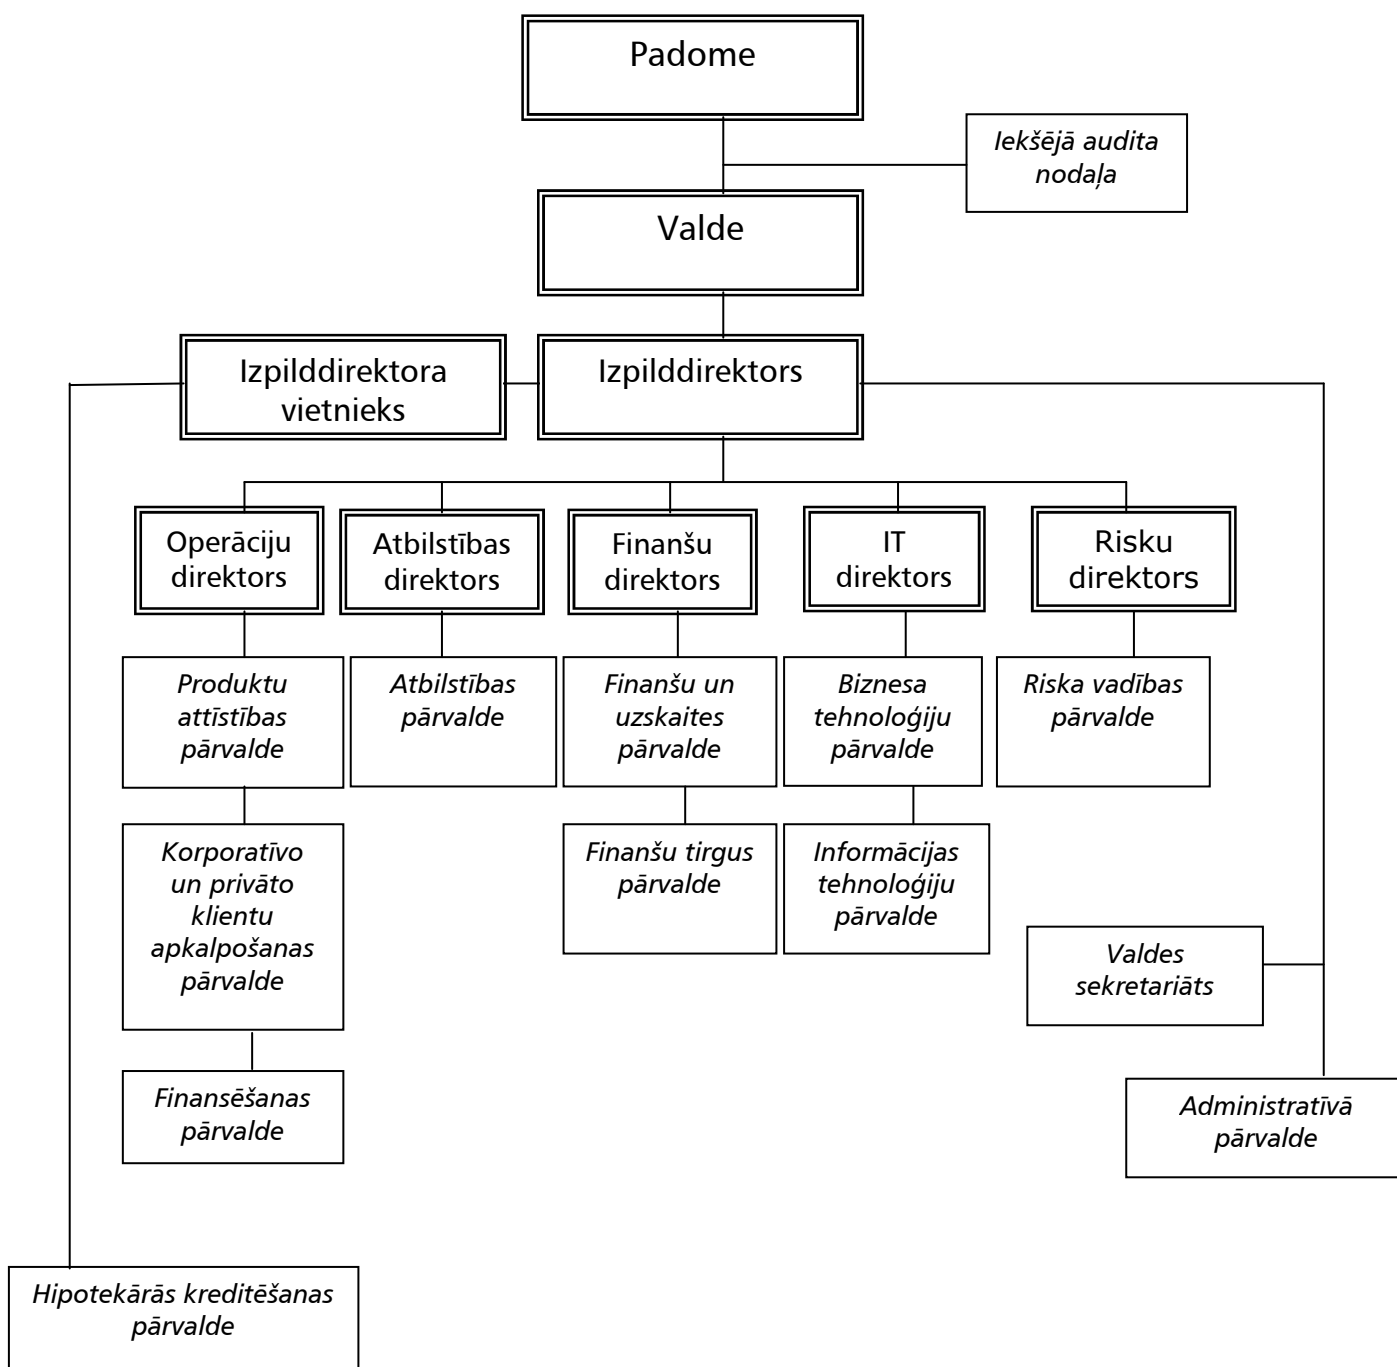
Padome

Iekšējā audita nodaļa

Valde

Izpilddirektora vietnieks

Izpilddirektors

Operāciju direktors

Atbilstības direktors

Finanšu direktors

IT direktors

Risku direktors

Produktu attīstības pārvalde

Atbilstības pārvalde

Finanšu un uzskaites pārvalde

Biznesa tehnoloģiju pārvalde

Riska vadības pārvalde

Korporatīvo un privāto klientu apkalpošanas pārvalde

Finanšu tirgus pārvalde

Informācijas tehnoloģiju pārvalde

Valdes sekretariāts

Finansēšanas pārvalde

Administratīvā pārvalde

Hipotekārās kreditēšanas pārvalde